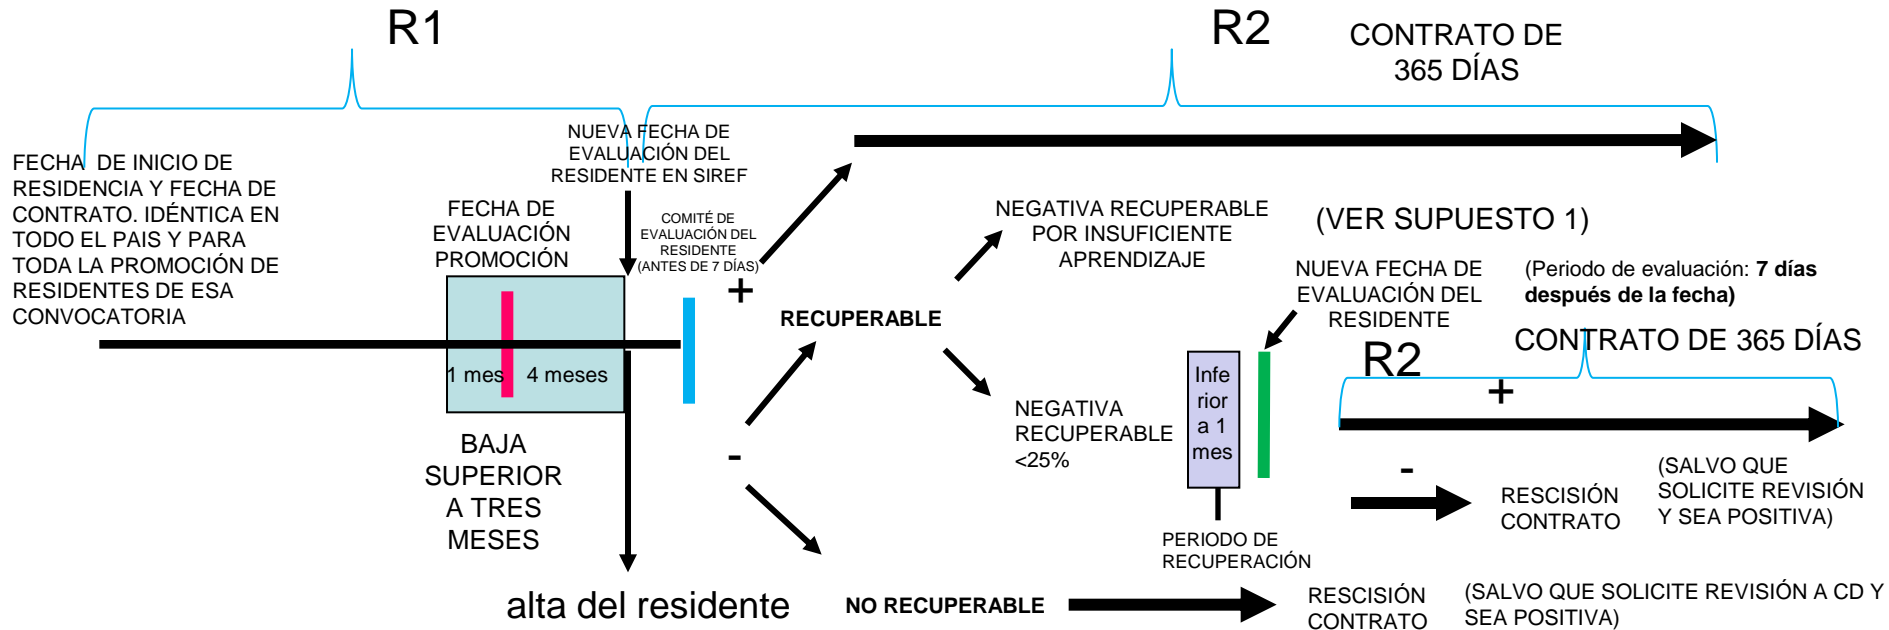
R1

R2

CONTRATO DE 365 DÍAS

FECHA DE INICIO DE RESIDENCIA Y FECHA DE CONTRATO. IDÉNTICA EN TODO EL PAIS Y PARA TODA LA PROMOCIÓN DE RESIDENTES DE ESA CONVOCATORIA

NUEVA FECHA DE EVALUACIÓN DEL RESIDENTE EN SIREF

FECHA DE EVALUACIÓN PROMOCIÓN

COMITÉ DE EVALUACIÓN DEL RESIDENTE (ANTES DE 7 DÍAS)

+

1 mes

4 meses

BAJA SUPERIOR A TRES MESES

-

RECUPERABLE

NEGATIVA RECUPERABLE POR INSUFICIENTE APRENDIZAJE

(VER SUPUESTO 1)

NUEVA FECHA DE EVALUACIÓN DEL RESIDENTE

(Periodo de evaluación: **7 días después de la fecha)**

CONTRATO DE 365 DÍAS

R2

+

NEGATIVA RECUPERABLE <25%

Infe rior a 1 mes

-

RESCISIÓN CONTRATO

(SALVO QUE SOLICITE REVISIÓN Y SEA POSITIVA)

PERIODO DE RECUPERACIÓN

alta del residente

NO RECUPERABLE

RESCISIÓN CONTRATO

(SALVO QUE SOLICITE REVISIÓN A CD Y SEA POSITIVA)